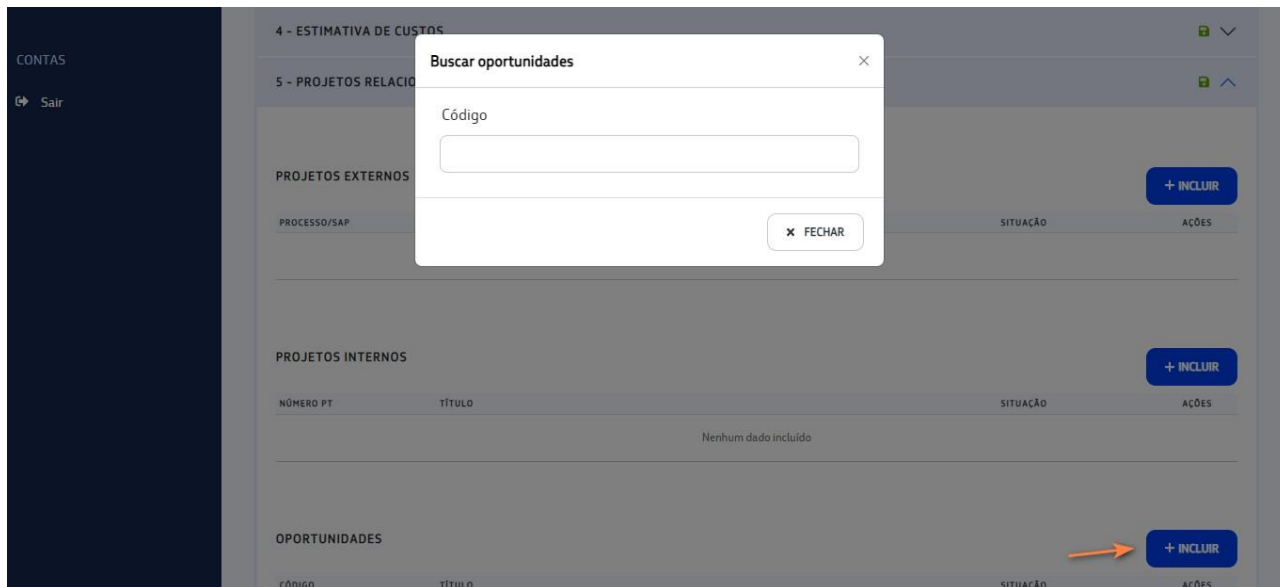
CONTAS

Sair

4 - ESTIMATIVA DE CUSTOS

5 - PROJETOS RELACIO

Buscar oportunidades

×

Código

× FECHAR

PROJETOS EXTERNOS

+ INCLUIR

PROCESSO/SAP

SITUAÇÃO

AÇÕES

PROJETOS INTERNOS

+ INCLUIR

NÚMERO PT

TÍTULO

SITUAÇÃO

AÇÕES

Nenhum dado incluído

OPORTUNIDADES

+ INCLUIR

CÓDIGO

TÍTULO

SITUAÇÃO

AÇÕES